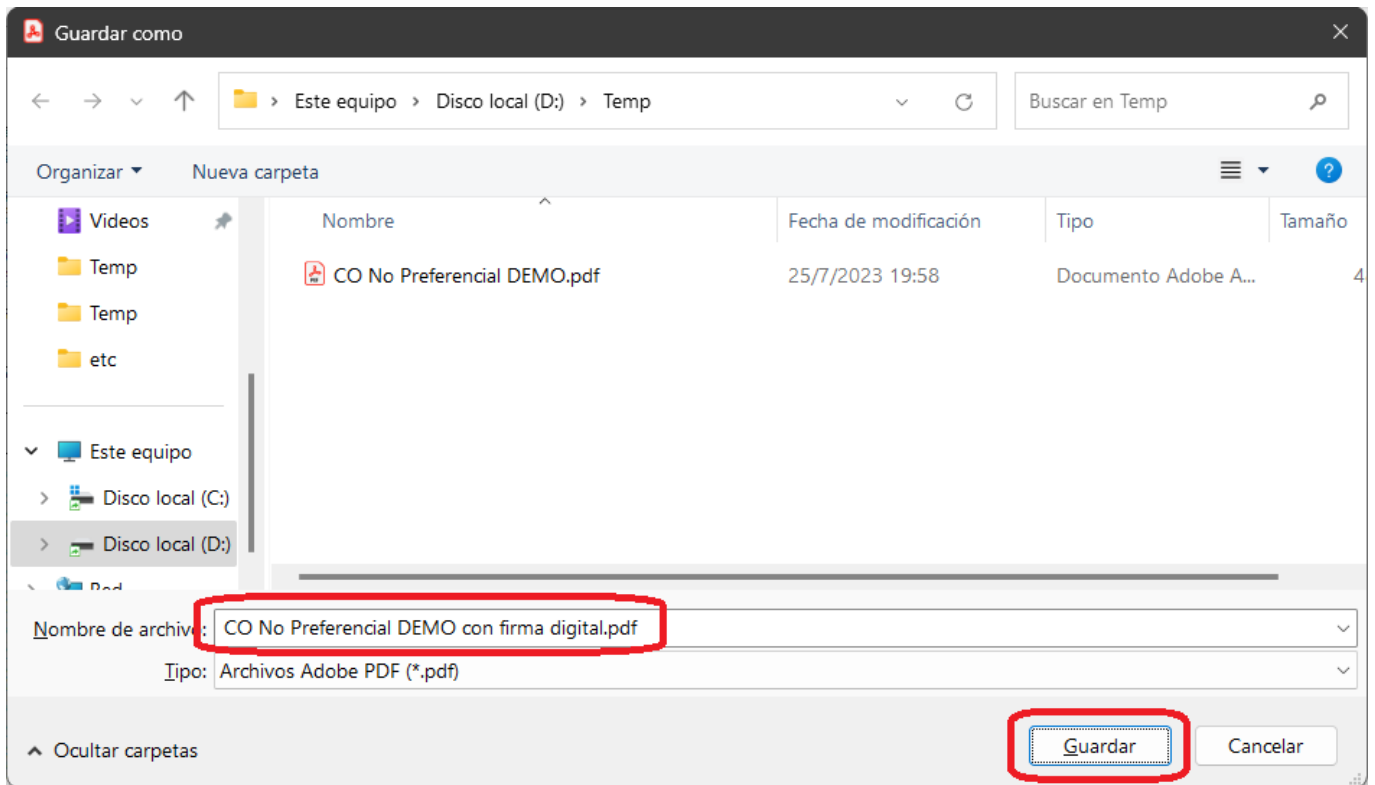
Guardar como

Este equipo > Disco local (D:) > Temp

Buscar en Temp

Organizar ▾ Nueva carpeta

Videos
Temp
Temp
etc
Este equipo
Disco local (C:)
Disco local (D:)
Red

| Nombre | Fecha de modificación | Tipo | Tamaño |
|---|---|---|---|
| CO No Preferencial DEMO.pdf | 25/7/2023 19:58 | Documento Adobe A... | 4 |

Nombre de archivo: CO No Preferencial DEMO con firma digital.pdf

Tipo: Archivos Adobe PDF (*.pdf)

Ocultar carpetas

Guardar

Cancelar